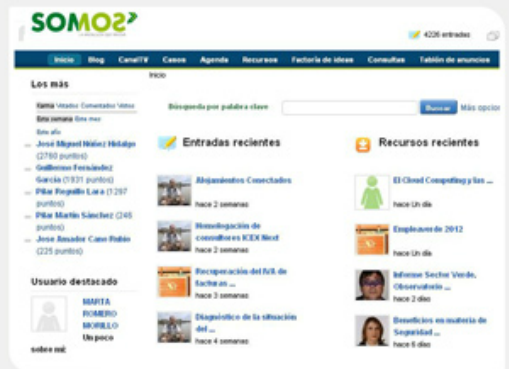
SOMOS
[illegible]

4226 entradas

Inicio Blog CanalTV Casos Agenda Recursos Factoría de ideas Consultas Tablón de anuncios

Inicio

Los más

Fama Votados Comentados Vistos
Esta semana Este mes
Este año

José Miguel Núñez Hidalgo (2760 puntos)
Guillermo Fernández García (1831 puntos)
Pilar Repullo Lara (1297 puntos)
Pilar Martín Sánchez (245 puntos)
Jose Amador Cano Rubio (225 puntos)

Usuario destacado

MARTA ROMERO MORILLO
Un poco sobre mí:

Búsqueda por palabra clave
Buscar Más opcion

Entradas recientes

Alojamientos Conectados
hace 2 semanas

Homologación de consultores ICEX Next
hace 2 semanas

Recuperación del IVA de facturas ...
hace 3 semanas

Diagnóstico de la situación del ...
hace 4 semanas

Recursos recientes

El Cloud Computing y las ...
hace Un día

Empleaverde 2012
hace Un día

Informe Sector Verde, Observatorio ...
hace 2 días

Beneficios en materia de Seguridad ...
hace 6 días